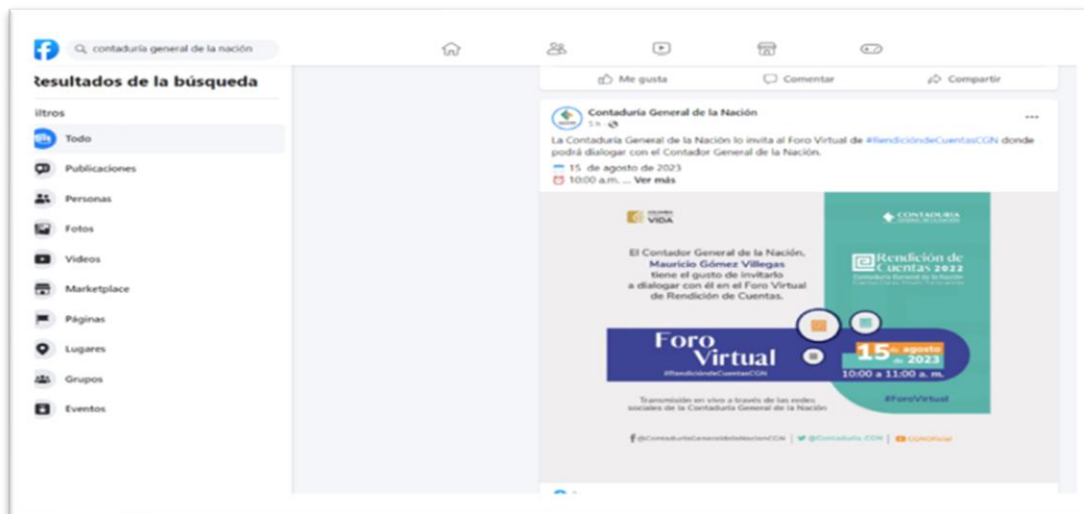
contaduría general de la nación

Resultados de la búsqueda

iltros

Todo

Publicaciones

Personas

Fotos

Videos

Marketplace

Páginas

Lugares

Grupos

Eventos

Me gusta

Comentar

Compartir

Contaduría General de la Nación

5 h

La Contaduría General de la Nación lo invita al Foro Virtual de #RendicióndeCuentasCGN donde podrá dialogar con el Contador General de la Nación.

15 de agosto de 2023

10:00 a.m. ... Ver más

VIDA

CONTADURÍA

El Contador General de la Nación, Mauricio Gómez Villegas tiene el gusto de invitarlo a dialogar con él en el Foro Virtual de Rendición de Cuentas.

Rendición de Cuentas 2022

Foro Virtual

#RendicióndeCuentasCGN

15 de agosto de 2023

10:00 a 11:00 a. m.

#ForoVirtual

Transmisión en vivo a través de las redes sociales de la Contaduría General de la Nación

@ContaduriaGeneraldelaNacionCGN | @Contaduria_CGN | CGNOficial